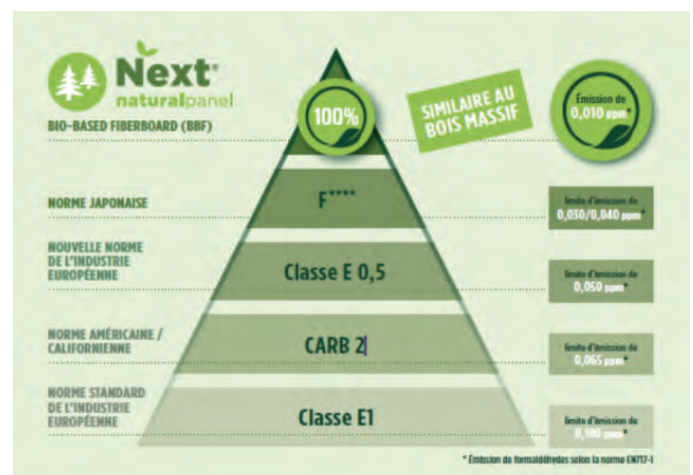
Next®
naturalpanel
BIO-BASED FIBERBOARD (BBF)

100%

SIMILAIRE AU BOIS MASSIF

Émission de 0,010 ppm*

NORME JAPONAISE
F****
limite d'émission de 0,030/0,040 ppm*

NOUVELLE NORME DE L'INDUSTRIE EUROPÉENNE
Classe E 0,5
limite d'émission de 0,050 ppm*

NORME AMÉRICAINE / CALIFORNIENNE
CARB 2
limite d'émission de 0,065 ppm*

NORME STANDARD DE L'INDUSTRIE EUROPÉENNE
Classe E1
limite d'émission de 0,100 ppm*

* Émission de formaldéhydes selon la norme EN717-1